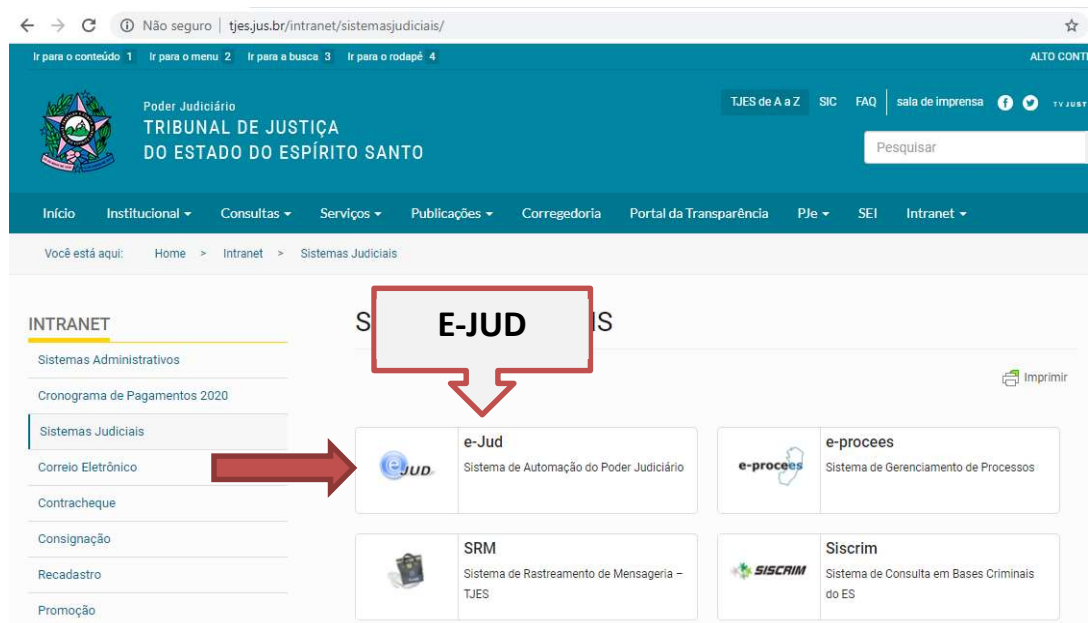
Não seguro | tjes.jus.br/intranet/sistemasjudiciais/

Ir para o conteúdo 1 Ir para o menu 2 Ir para a busca 3 Ir para o rodapé 4

ALTO CONT

Poder Judiciário
TRIBUNAL DE JUSTIÇA
DO ESTADO DO ESPÍRITO SANTO

TJES de A a Z SIC FAQ sala de imprensa TV JUST

Pesquisar

Início Institucional Consultas Serviços Publicações Corregedoria Portal da Transparência PJe SEI Intranet

Você está aqui: Home > Intranet > Sistemas Judiciais

INTRANET
Sistemas Administrativos
Cronograma de Pagamentos 2020
Sistemas Judiciais
Correio Eletrônico
Contracheque
Consignação
Recadastro
Promoção

S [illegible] IS

E-JUD

Imprimir

e-Jud
Sistema de Automação do Poder Judiciário

e-procees
Sistema de Gerenciamento de Processos

SRM
Sistema de Rastreamento de Mensageria – TJES

Siscrim
Sistema de Consulta em Bases Criminais do ES

e-JUD

e-procees

SISCRIM